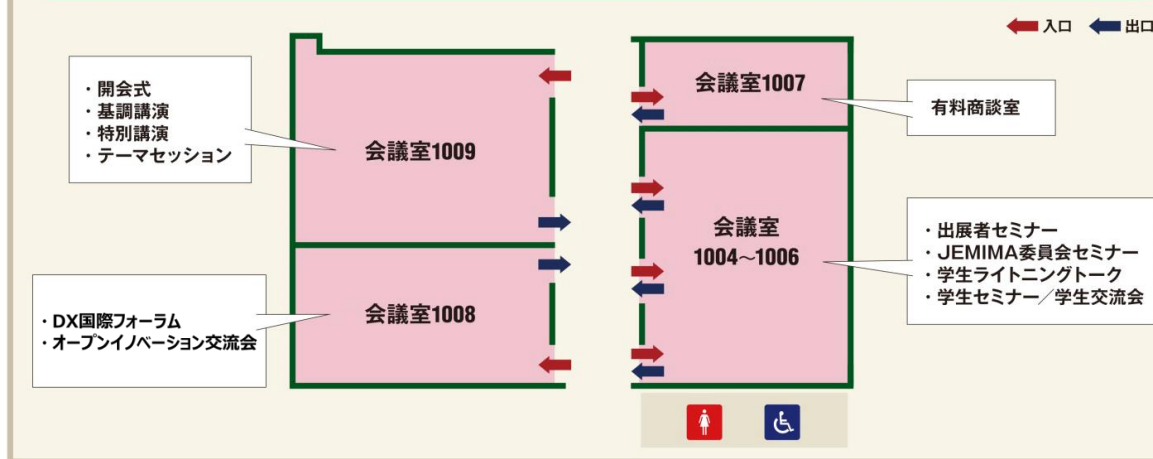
入口 出口

・開会式
・基調講演
・特別講演
・テーマセッション

会議室1009

会議室1007

有料商談室

会議室1004～1006

・出展者セミナー
・JEMIMA委員会セミナー
・学生ライトニングトーク
・学生セミナー／学生交流会

会議室1008

・DX国際フォーラム
・オープンイノベーション交流会